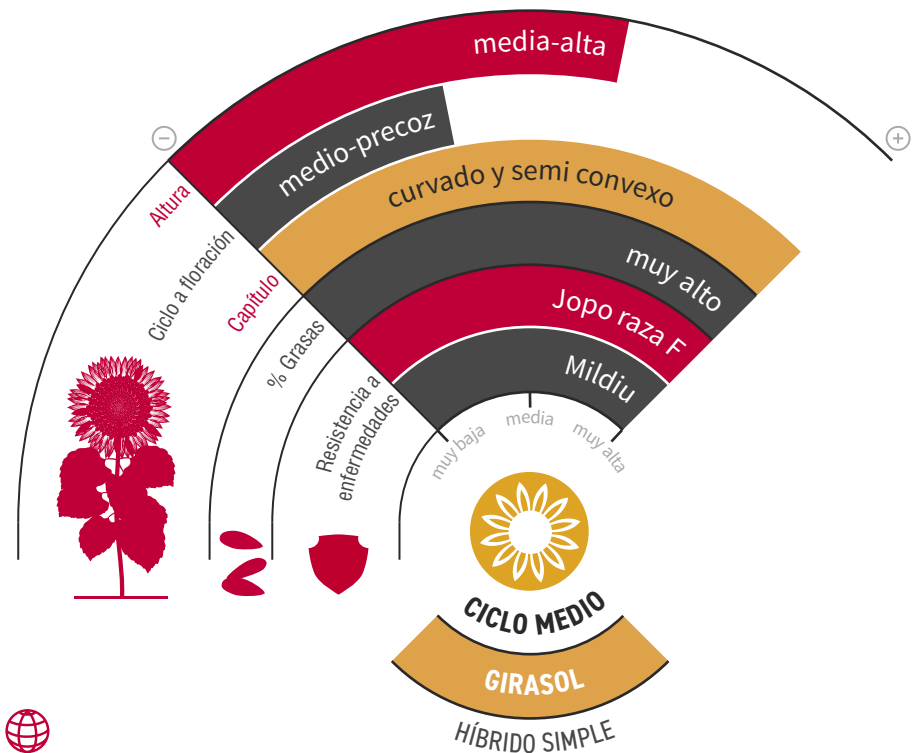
media-alta
medio-precoz
curvado y semi convexo
muy alto
Jopo raza F
Mildiu
Altura
Ciclo a floración
Capítulo
% Grasas
Resistencia a enfermedades
muy baja
media
muy alta
CICLO MEDIO
GIRASOL
HÍBRIDO SIMPLE